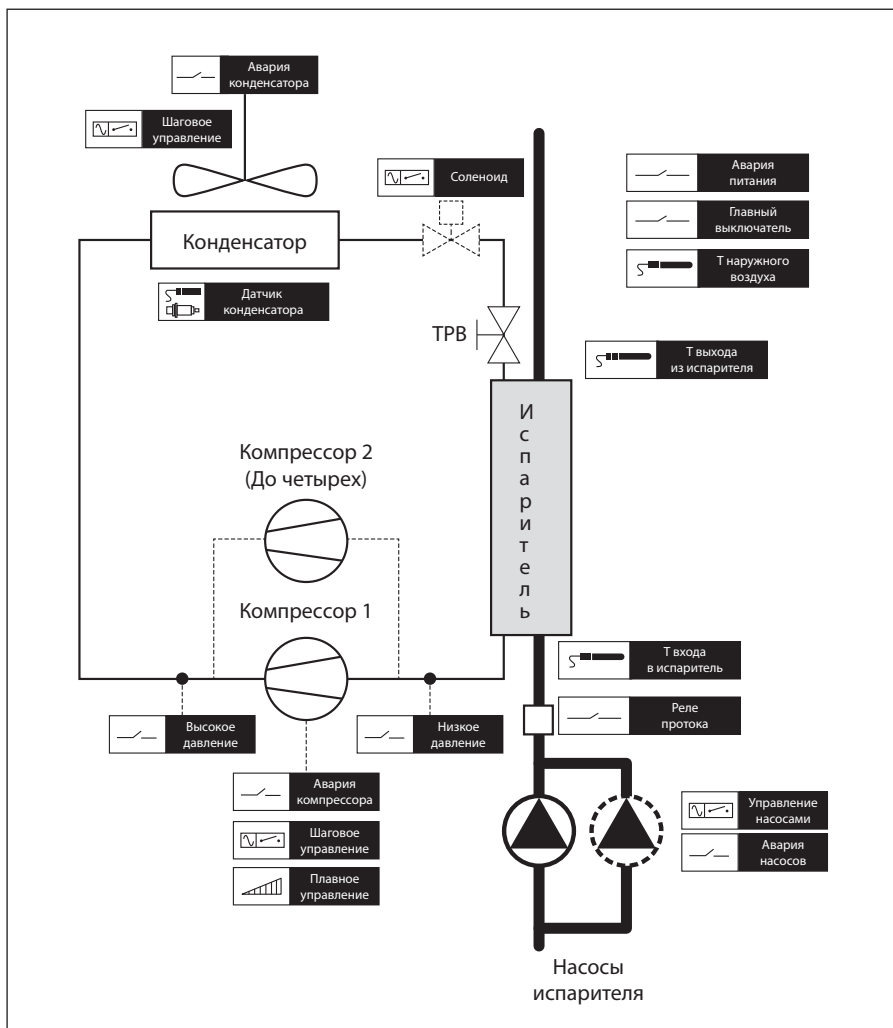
Авария конденсатора

Шаговое управление

Соленоид

Авария питания

Главный выключатель

Т наружного воздуха

Конденсатор

Датчик конденсатора

ТРВ

Т выхода из испарителя

И
с
п
а
р
и
т
е
л
ь

Компрессор 2
(До четырех)

Компрессор 1

Т входа в испаритель

Реле протока

Высокое давление

Низкое давление

Авария компрессора

Шаговое управление

Плавное управление

Управление насосами

Авария насосов

Насосы испарителя